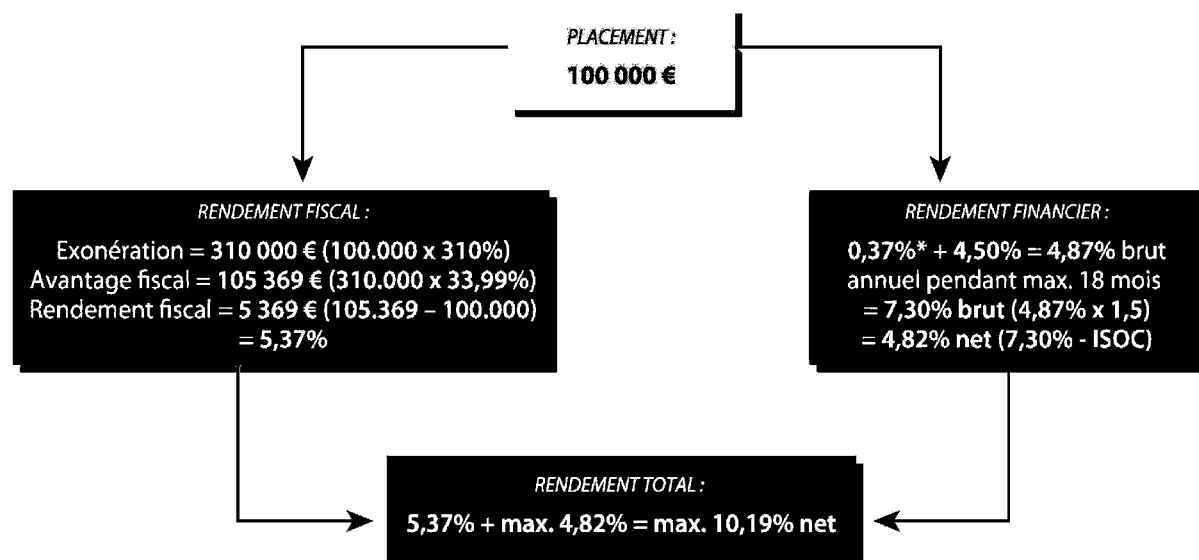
PLACEMENT :
100 000 €

RENDEMENT FISCAL :
Exonération = 310 000 € (100.000 x 310%)
Avantage fiscal = 105 369 € (310.000 x 33,99%)
Rendement fiscal = 5 369 € (105.369 – 100.000)
= 5,37%

RENDEMENT FINANCIER :
0,37%* + 4,50% = 4,87% brut
annuel pendant max. 18 mois
= 7,30% brut (4,87% x 1,5)
= 4,82% net (7,30% - ISOC)

RENDEMENT TOTAL :
5,37% + max. 4,82% = max. 10,19% net